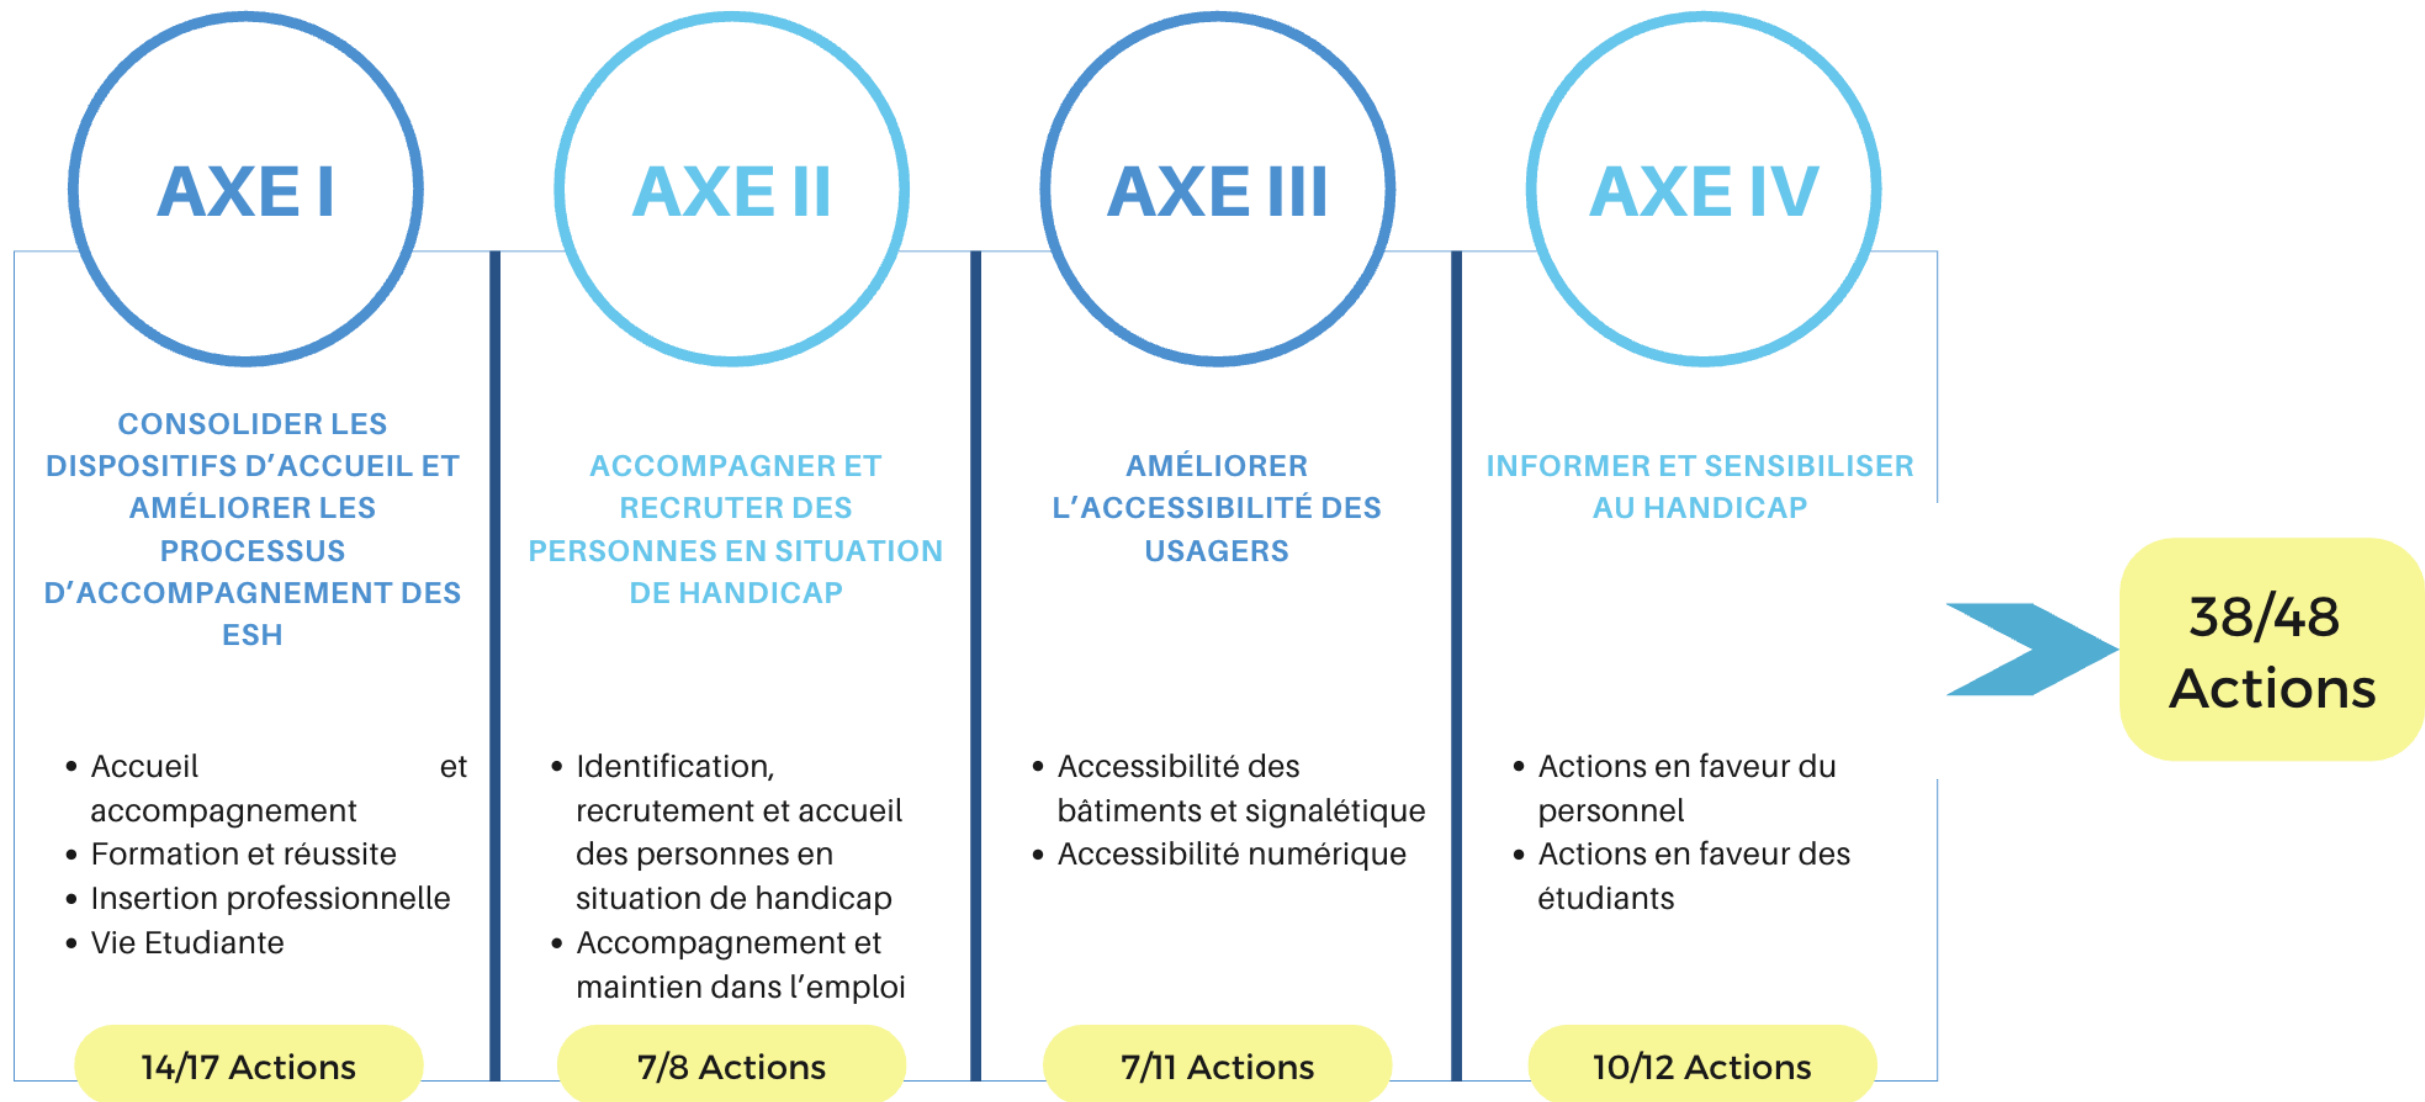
AXE I

CONSOLIDER LES DISPOSITIFS D'ACCUEIL ET AMÉLIORER LES PROCESSUS D'ACCOMPAGNEMENT DES ESH

- Accueil et accompagnement
- Formation et réussite
- Insertion professionnelle
- Vie Etudiante

14/17 Actions

AXE II

ACCOMPAGNER ET RECRUTER DES PERSONNES EN SITUATION DE HANDICAP

- Identification, recrutement et accueil des personnes en situation de handicap
- Accompagnement et maintien dans l'emploi

7/8 Actions

AXE III

AMÉLIORER L'ACCESSIBILITÉ DES USAGERS

- Accessibilité des bâtiments et signalétique
- Accessibilité numérique

7/11 Actions

AXE IV

INFORMER ET SENSIBILISER AU HANDICAP

- Actions en faveur du personnel
- Actions en faveur des étudiants

10/12 Actions

38/48 Actions